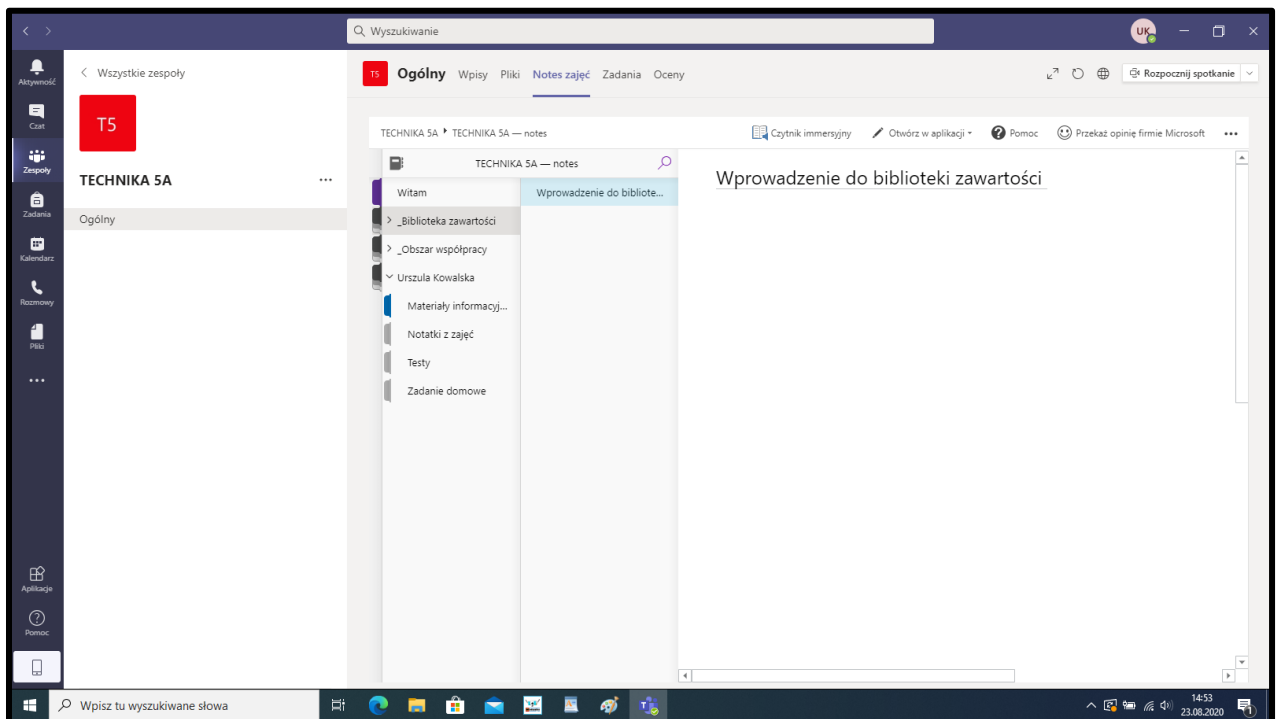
Wyszukiwanie

UK

Aktywność
Czat
Zespoły
Zadania
Kalendarz
Rozmowy
Pliki
...
Aplikacje
Pomoc

< Wszystkie zespoły

T5

TECHNIKA 5A ...

Ogólny

T5 Ogólny Wpisy Pliki Notes zajęć Zadania Oceny

Rozpocznij spotkanie

TECHNIKA 5A ▸ TECHNIKA 5A — notes

Czytnik immersyjny Otwórz w aplikacji Pomoc Przekaż opinię firmie Microsoft ...

TECHNIKA 5A — notes

Witam
> _Biblioteka zawartości
> _Obszar współpracy
Urszula Kowalska
Materiały informacyj...
Notatki z zajęć
Testy
Zadanie domowe

Wprowadzenie do bibliote...

Wprowadzenie do biblioteki zawartości

Wpisz tu wyszukiwane słowa

14:53
23.08.2020